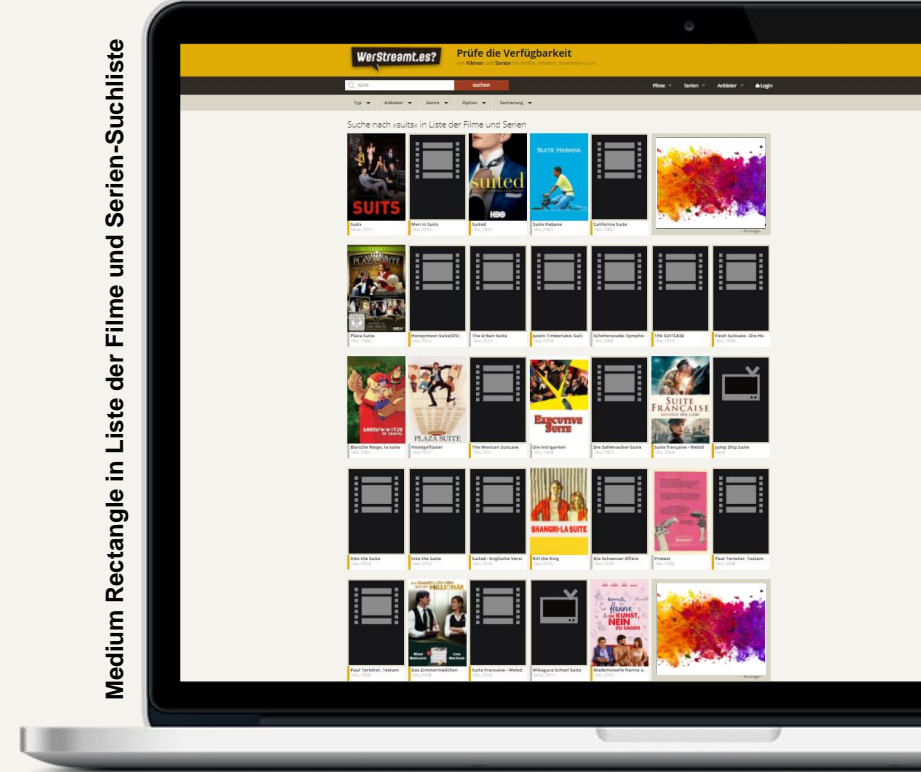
Medium Rectangle in Liste der Filme und Serien-Suchliste

WerStreamt.es?

Prüfe die Verfügbarkeit

von Filmen und Serien bei Netflix, Amazon, maxdome u.v.m.

suits

suchen

Filme

Serien

Anbieter

Login

Typ

Anbieter

Genre

Option

Sortierung

Suche nach »suits« in Liste der Filme und Serien

Suits

Men in Suits

Suited

Suite Habana

California Suite

Plaza Suite

Honeymoon Suite(DV)

The Urban Suite

Justin Timberlake: Suit

Scheherazade: Sympho

THE SUITCASE

Flesh Suitcase - Die He

Blanche Neige, la suite

Hotelgeflüster

The Mexican Suitcase

Die Intriganten

Die Schwester-Suite

Suite Française - Melod

Jump Ship Suite

Into the Suite

Into the Suite

Suited - Englische Versi

Kill the King

Die Schweizer Affäre

Probe

Paul Tortelier, Textam

Paul Tortelier, Textam

Das Zimmermädchen

Suite Française - Melod

Mikagura Schüler Suite

Mademoiselle Hanna u

SUITS

suited

HBO

SUITE HABANA

PLAZA SUITE

PLAZA SUITE

EXECUTIVE SUITE

SUITE FRANÇAISE

SHANGRI-LA SUITE

KUNST, NEIN ZU SAGEN